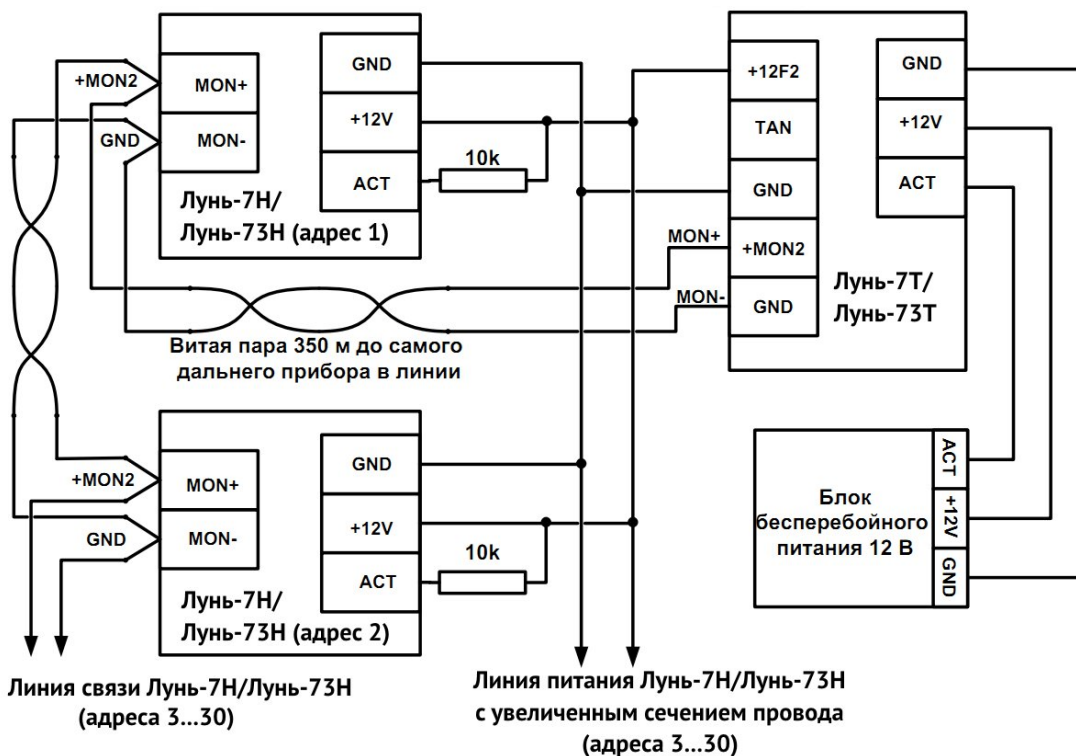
+MON2

MON+

GND

MON-

GND

+12V

ACT

10k

Лунь-7Н/
Лунь-73Н (адрес 1)

+12F2

TAN

GND

MON+

+MON2

MON-

GND

GND

+12V

ACT

Лунь-7Т/
Лунь-73Т

Витая пара 350 м до самого дальнего прибора в линии

+MON2

MON+

GND

MON-

GND

+12V

ACT

10k

Лунь-7Н/
Лунь-73Н (адрес 2)

Блок бесперебойного питания 12 В

ACT

+12V

GND

Линия связи Лунь-7Н/Лунь-73Н
(адреса 3...30)

Линия питания Лунь-7Н/Лунь-73Н
с увеличенным сечением провода
(адреса 3...30)